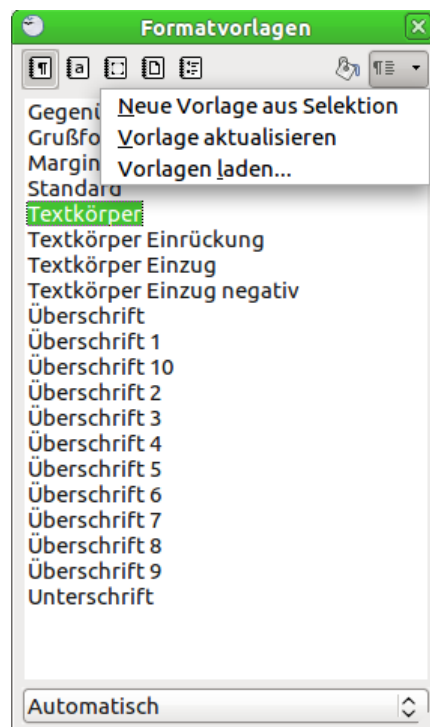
Formatvorlagen

Gegenü
Grußfo
Margin
Standard
Textkörper
Textkörper Einrückung
Textkörper Einzug
Textkörper Einzug negativ
Überschrift
Überschrift 1
Überschrift 10
Überschrift 2
Überschrift 3
Überschrift 4
Überschrift 5
Überschrift 6
Überschrift 7
Überschrift 8
Überschrift 9
Unterschrift

Neue Vorlage aus Selektion
Vorlage aktualisieren
Vorlagen laden...

Automatisch